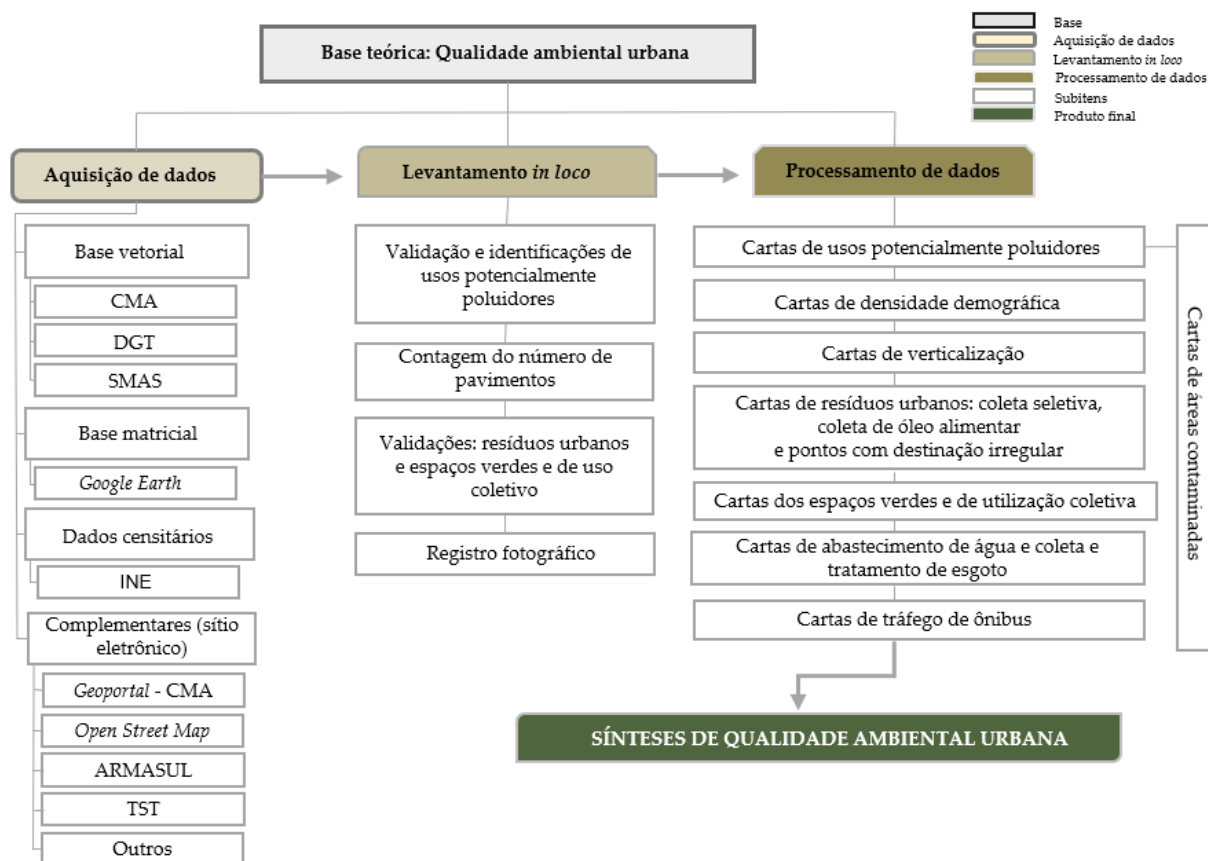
Base
Aquisição de dados
Levantamento *in loco*
Processamento de dados
Subitens
Produto final

Base teórica: Qualidade ambiental urbana

Aquisição de dados

Base vetorial
CMA
DGT
SMAS
Base matricial
*Google Earth*
Dados censitários
INE
Complementares (sítio eletrônico)
*Geoportal* - CMA
*Open Street Map*
ARMASUL
TST
Outros

Levantamento *in loco*

Validação e identificações de usos potencialmente poluidores
Contagem do número de pavimentos
Validações: resíduos urbanos e espaços verdes e de uso coletivo
Registro fotográfico

Processamento de dados

Cartas de usos potencialmente poluidores
Cartas de densidade demográfica
Cartas de verticalização
Cartas de resíduos urbanos: coleta seletiva, coleta de óleo alimentar e pontos com destinação irregular
Cartas dos espaços verdes e de utilização coletiva
Cartas de abastecimento de água e coleta e tratamento de esgoto
Cartas de tráfego de ônibus

Cartas de áreas contaminadas

SÍNTESES DE QUALIDADE AMBIENTAL URBANA